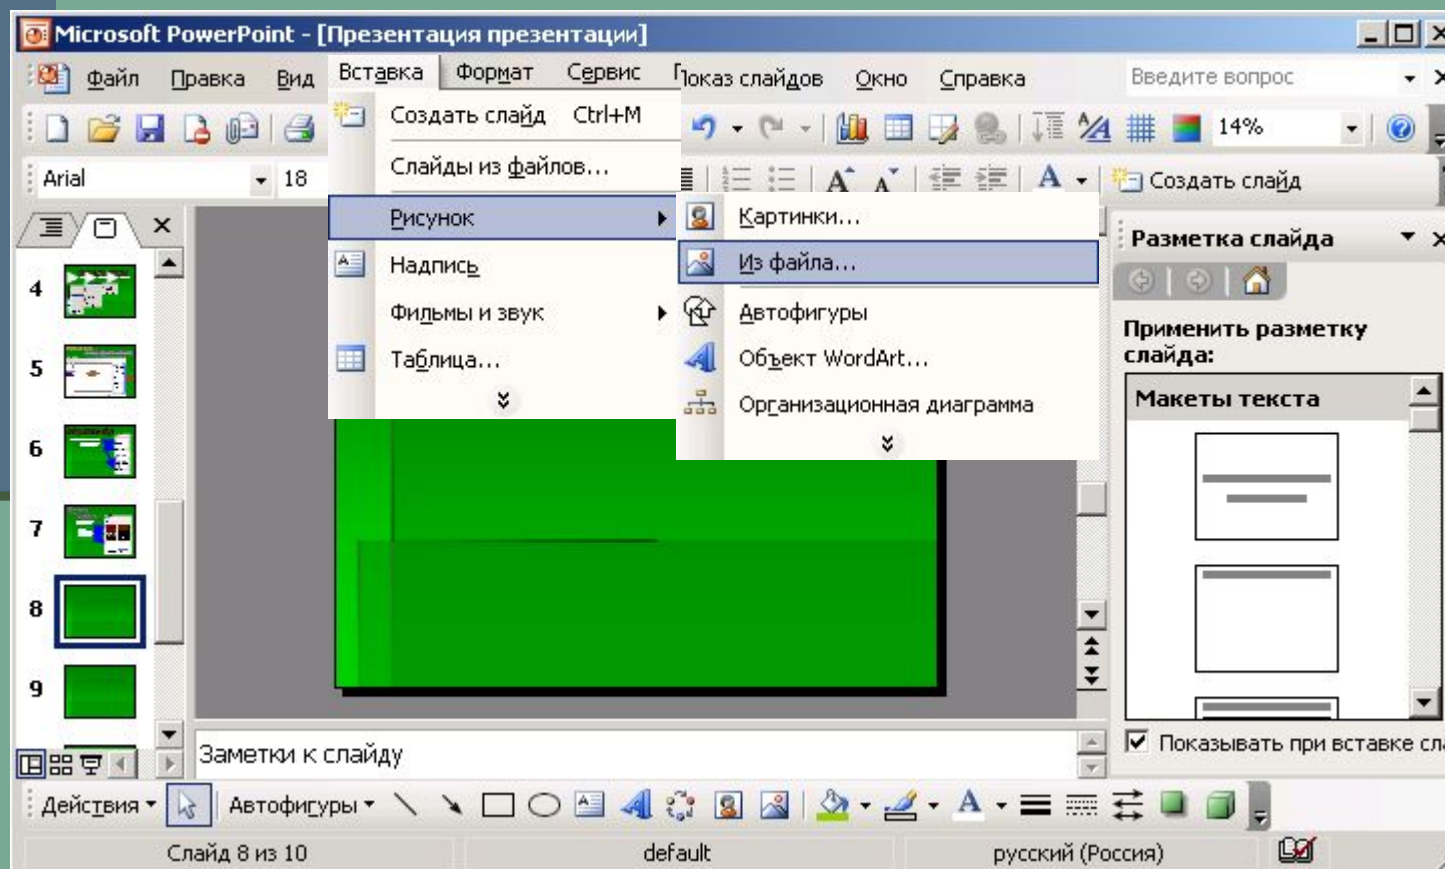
Microsoft PowerPoint - [Презентация презентации]

Файл Правка Вид Вставка Формат Сервис Показ слайдов Окно Справка

Введите вопрос

Arial 18

14%

Создать слайд

Создать слайд Ctrl+M
Слайды из файлов...
Рисунок
Надпись
Фильмы и звук
Таблица...

Картинки...
Из файла...
Автофигуры
Объект WordArt...
Организационная диаграмма

4
5
6
7
8
9

Разметка слайда

Применить разметку слайда:

Макеты текста

Показывать при вставке сл

Заметки к слайду

Действия Автофигуры

Слайд 8 из 10 default русский (Россия)